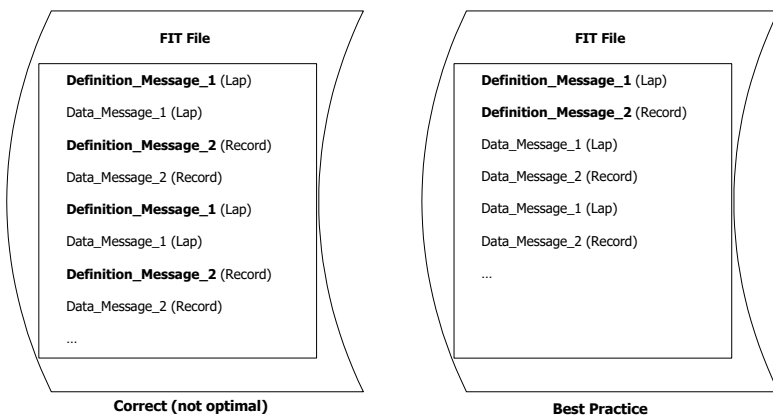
FIT File

**Definition_Message_1** (Lap)

Data_Message_1 (Lap)

**Definition_Message_2** (Record)

Data_Message_2 (Record)

**Definition_Message_1** (Lap)

Data_Message_1 (Lap)

**Definition_Message_2** (Record)

Data_Message_2 (Record)

...

**Correct (not optimal)**

FIT File

**Definition_Message_1** (Lap)

**Definition_Message_2** (Record)

Data_Message_1 (Lap)

Data_Message_2 (Record)

Data_Message_1 (Lap)

Data_Message_2 (Record)

...

**Best Practice**